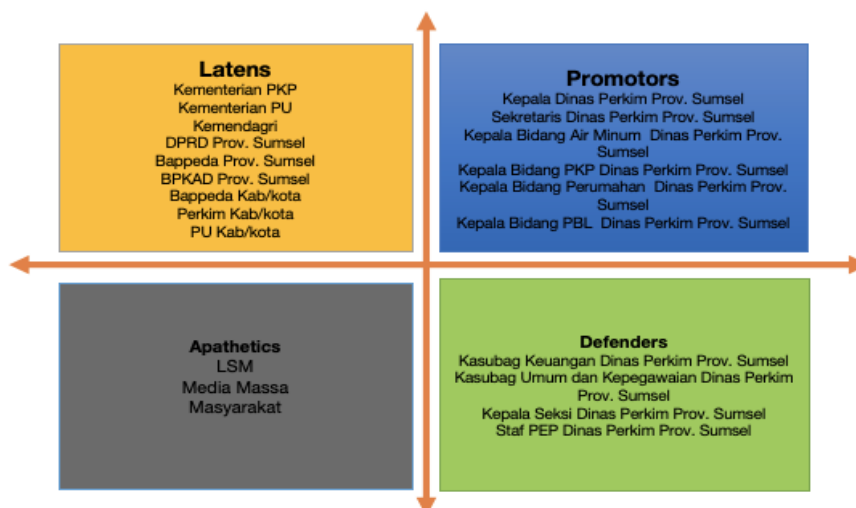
Latens
Kementerian PKP
Kementerian PU
Kemendagri
DPRD Prov. Sumsel
Bappeda Prov. Sumsel
BPKAD Prov. Sumsel
Bappeda Kab/kota
Perkim Kab/kota
PU Kab/kota

Promotors
Kepala Dinas Perkim Prov. Sumsel
Sekretaris Dinas Perkim Prov. Sumsel
Kepala Bidang Air Minum Dinas Perkim Prov. Sumsel
Kepala Bidang PKP Dinas Perkim Prov. Sumsel
Kepala Bidang Perumahan Dinas Perkim Prov. Sumsel
Kepala Bidang PBL Dinas Perkim Prov. Sumsel

Apathetics
LSM
Media Massa
Masyarakat

Defenders
Kasubag Keuangan Dinas Perkim Prov. Sumsel
Kasubag Umum dan Kepegawaian Dinas Perkim Prov. Sumsel
Kepala Seksi Dinas Perkim Prov. Sumsel
Staf PEP Dinas Perkim Prov. Sumsel